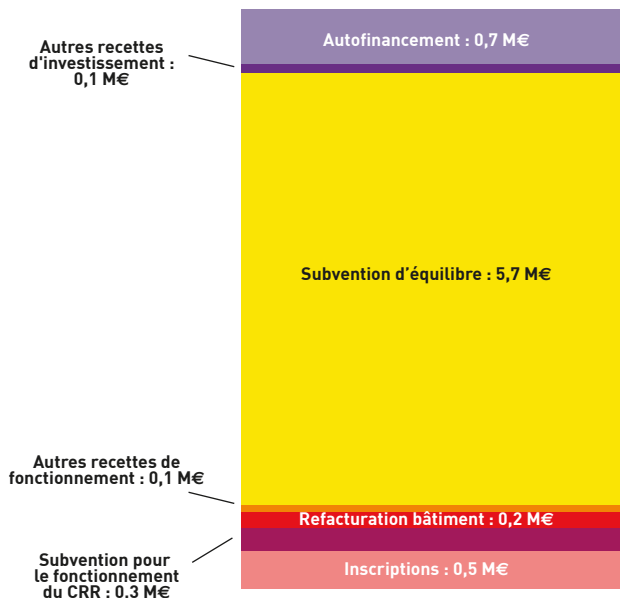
Autres recettes d'investissement : 0,1 M€

Autofinancement : 0,7 M€

Subvention d'équilibre : 5,7 M€

Autres recettes de fonctionnement : 0,1 M€

Refacturation bâtiment : 0,2 M€

Subvention pour le fonctionnement du CRR : 0.3 M€

Inscriptions : 0,5 M€